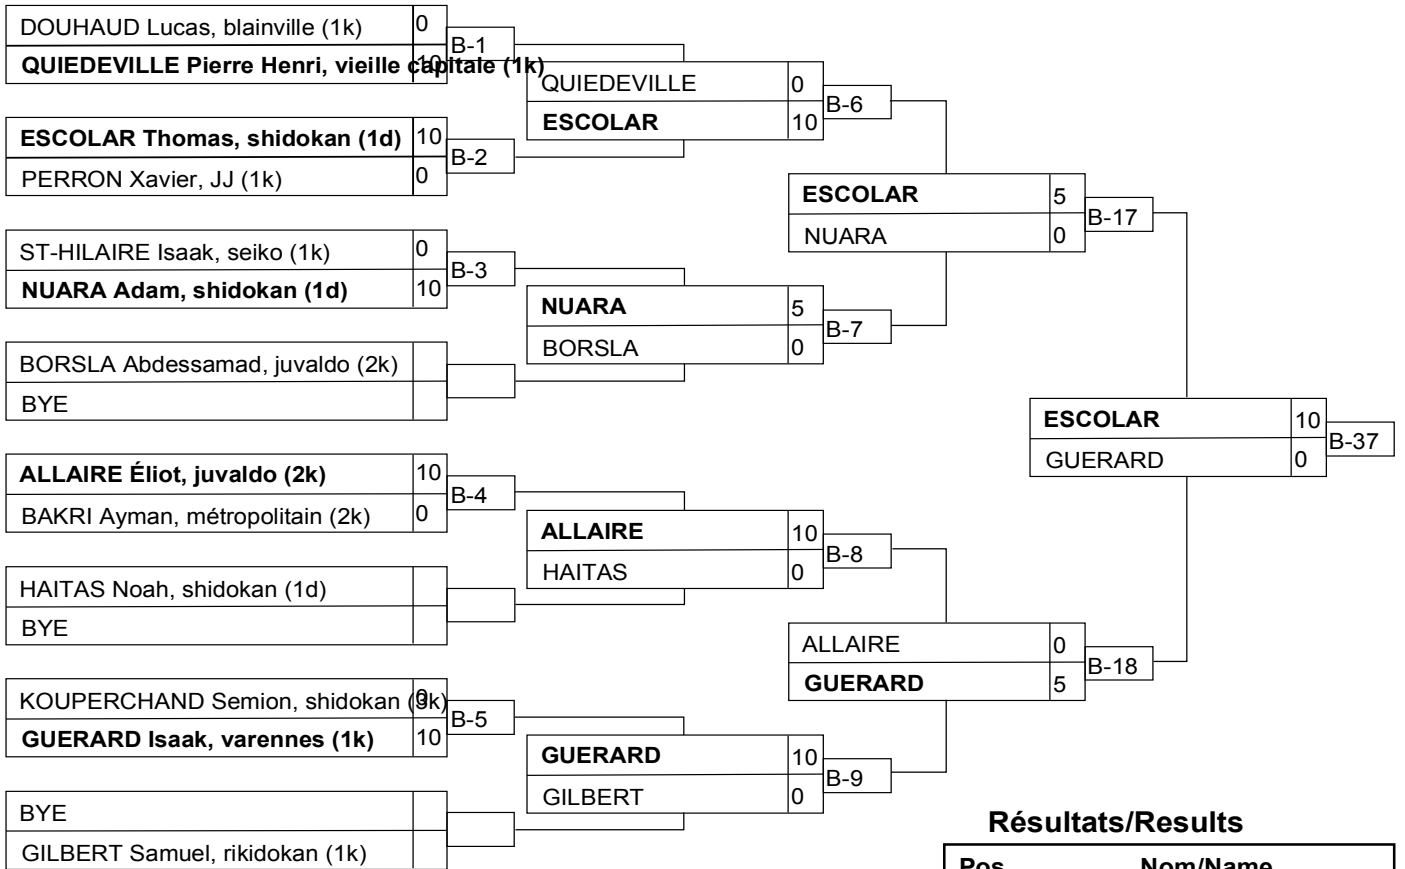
DOUHAUD Lucas, blainville (1k) 0
QUIEDEVILLE Pierre Henri, vieille capitale (1k) 10
B-1

ESCOLAR Thomas, shidokan (1d) 10
PERRON Xavier, JJ (1k) 0
B-2

ST-HILAIRE Isaak, seiko (1k) 0
NUARA Adam, shidokan (1d) 10
B-3

BORSLA Abdessamad, juvaldo (2k)
BYE

ALLAIRE Éliot, juvaldo (2k) 10
BAKRI Ayman, métropolitain (2k) 0
B-4

HAITAS Noah, shidokan (1d)
BYE

KOUPERCHAND Semion, shidokan (3k) 0
GUERARD Isaak, varennes (1k) 10
B-5

BYE
GILBERT Samuel, rikidokan (1k)

QUIEDEVILLE 0
ESCOLAR 10
B-6

NUARA 5
BORSLA 0
B-7

ALLAIRE 10
HAITAS 0
B-8

GUERARD 10
GILBERT 0
B-9

ESCOLAR 5
NUARA 0
B-17

ALLAIRE 0
GUERARD 5
B-18

ESCOLAR 10
GUERARD 0
B-37

Résultats/Results

| Pos | Nom/Name |
|---|---|